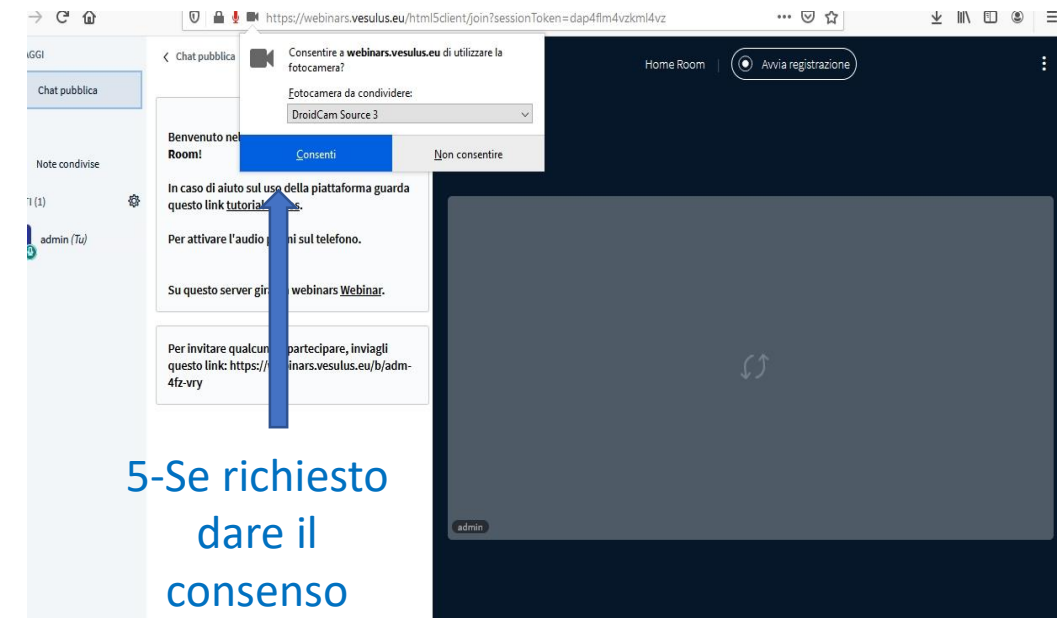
https://webinars.vesulus.eu/html5client/join?sessionToken=dap4flm4vzkml4vz

GGI

Chat pubblica

Note condivise

TI (1)

admin (Tu)

‹ Chat pubblica

Consentire a webinars.vesulus.eu di utilizzare la fotocamera?

Fotocamera da condividere:

DroidCam Source 3

Consenti

Non consentire

Benvenuto ne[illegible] Room!

In caso di aiuto sul uso della piattaforma guarda questo link tutorial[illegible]s.

Per attivare l'audio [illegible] sul telefono.

Su questo server gir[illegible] webinars Webinar.

Per invitare qualcun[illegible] partecipare, inviagli questo link: https://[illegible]inars.vesulus.eu/b/adm-4fz-vry

Home Room

Avvia registrazione

admin

5-Se richiesto dare il consenso